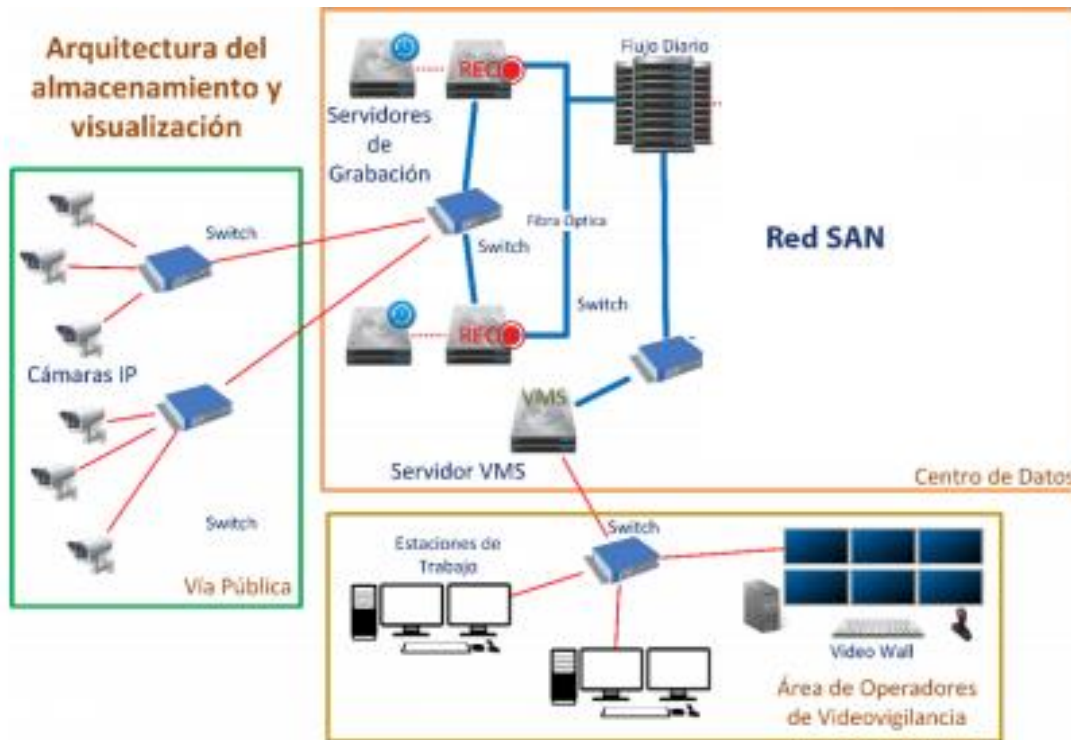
Arquitectura del almacenamiento y visualización

REC

Flujo Diario

Servidores de Grabación

Switch

Cámaras IP

Switch

Fibra Optica

Switch

Red SAN

REC

Switch

VMS

Servidor VMS

Centro de Datos

Switch

Vía Pública

Switch

Estaciones de Trabajo

Video Wall

Área de Operadores de Videovigilancia